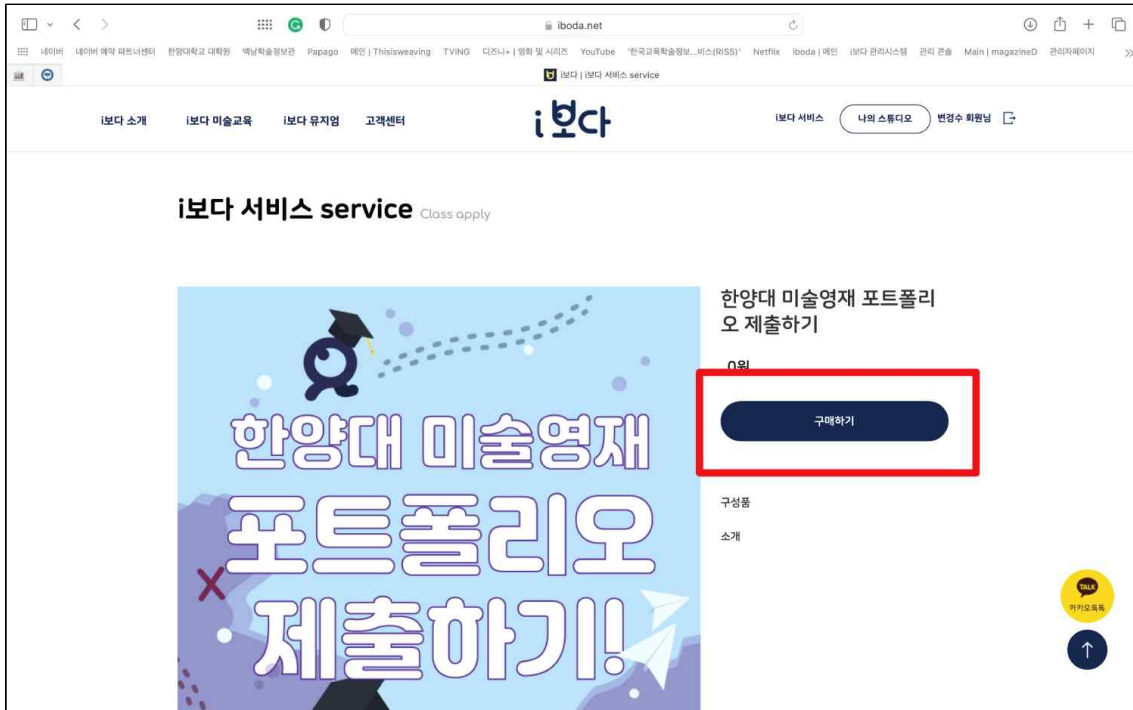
iboda.net

네이버 네이버 예약 파트너센터 한양대학교 대학원 백남학술정보관 Papago 메인 | Thisisweaving TVING 디즈니+ | 영화 및 시리즈 YouTube '한국교육학술정보...비스(RISS)' Netflix iboda | 메인 i보다 관리시스템 관리 콘솔 Main | magazineD 관리자페이지

i보다 | i보다 서비스 service

i보다 소개 i보다 미술교육 i보다 뮤지엄 고객센터

i보다

i보다 서비스 나의 스튜디오 변경수 회원님

i보다 서비스 service Class apply

한양대 미술영재 포트폴리오 제출하기

0원

구매하기

구성품

소개

한양대 미술영재 포트폴리오 제출하기!

TALK 카카오톡톡